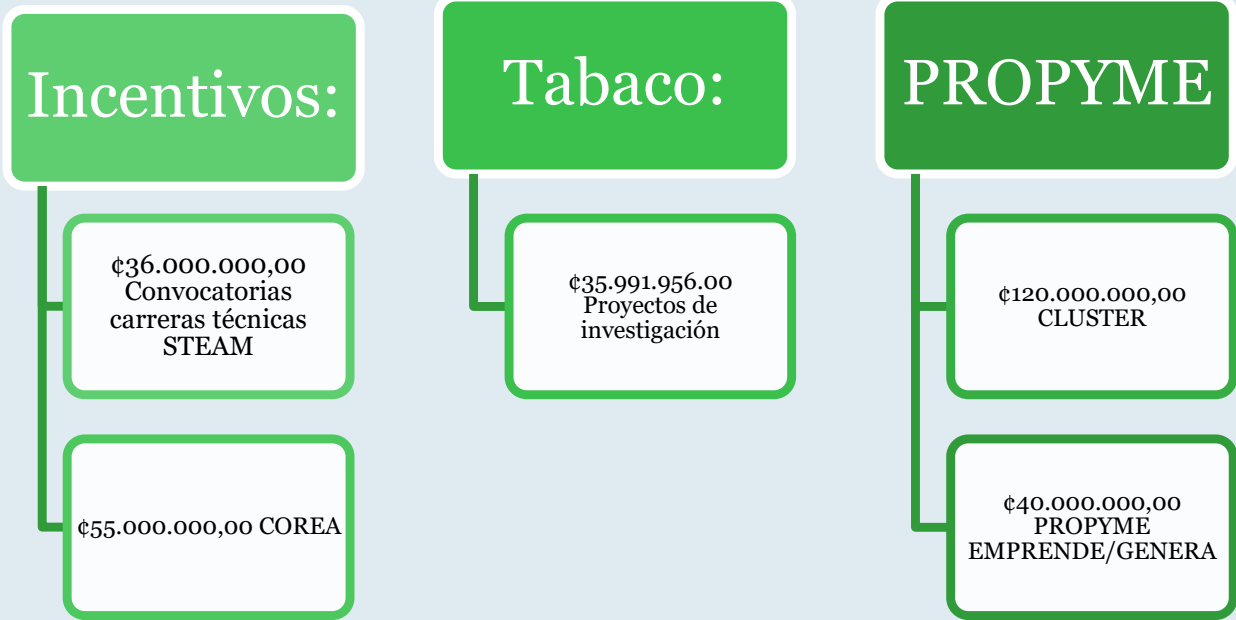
Incentivos:

¢36.000.000,00 Convocatorias carreras técnicas STEAM

¢55.000.000,00 COREA

Tabaco:

¢35.991.956.00 Proyectos de investigación

PROPYME

¢120.000.000,00 CLUSTER

¢40.000.000,00 PROPYME EMPRENDE/GENERA